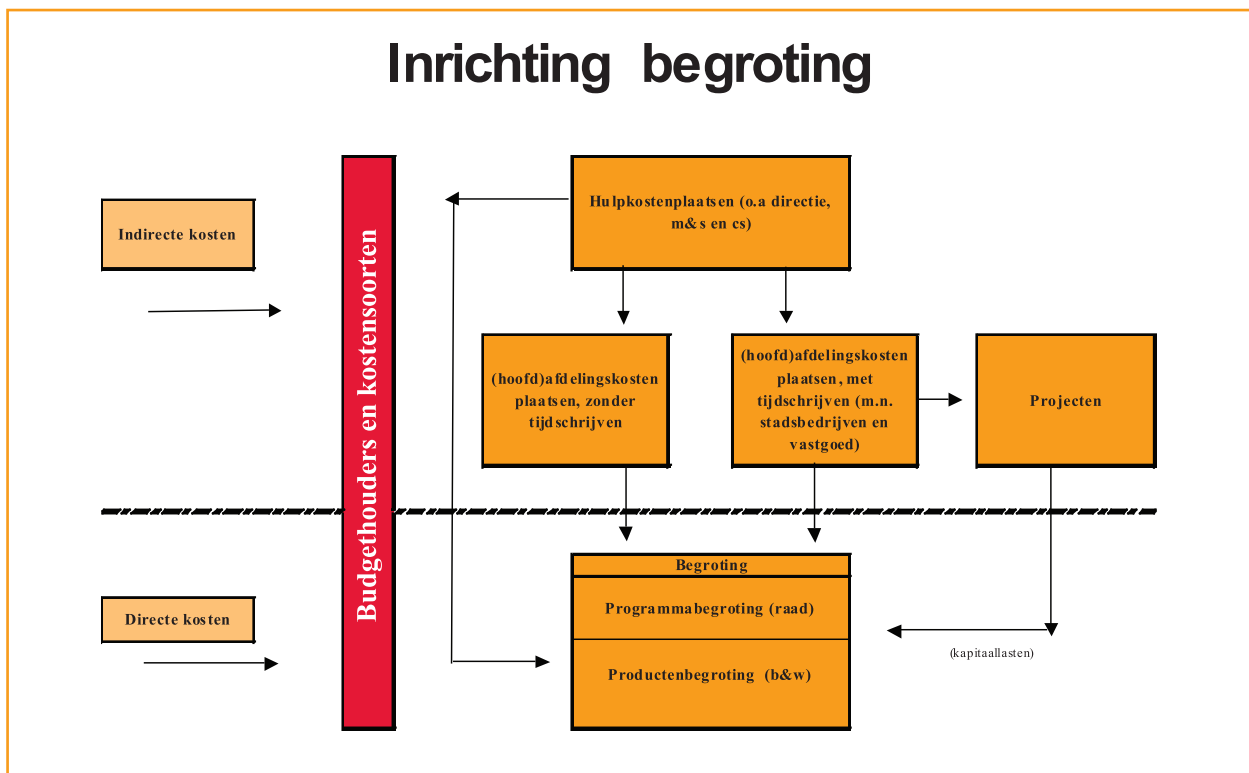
Inrichting begroting

Indirecte kosten

Budgethouders en kostensoorten

Hulpkostenplaatsen (o.a directie, m&s en cs)

(hoofd)afdelingskosten plaatsen, zonder tijdschrijven

(hoofd)afdelingskosten plaatsen, met tijdschrijven (m.n. stadsbedrijven en vastgoed)

Projecten

Directe kosten

Begroting

Programmabegroting (raad)

Productenbegroting (b&w)

(kapitaallasten)